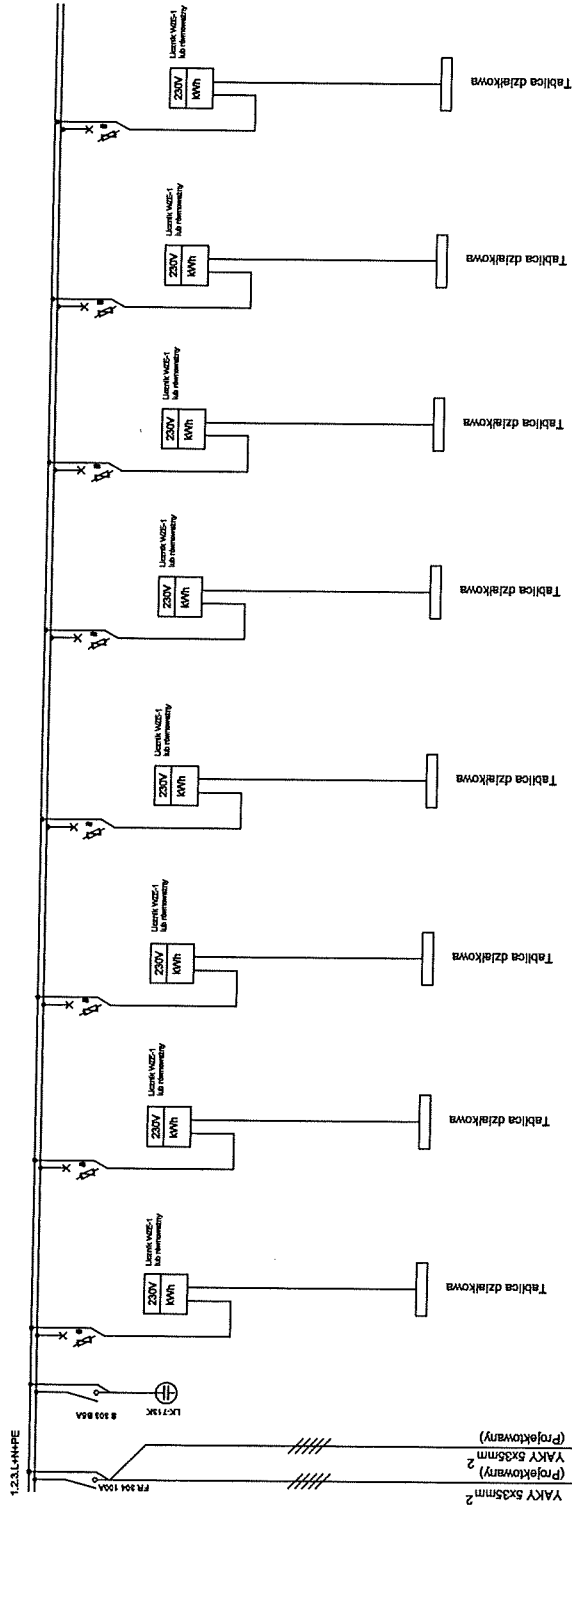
1,2,3,L+N+PE

FR 304 100A

S 303 B6A

UCT13C

YAKY 5x35mm$^2$
(Projektowany)

YAKY 5x35mm$^2$
(Projektowany)

Licznik WIZE-1
lub równoważny
230V
kWh
Tablica działkowa

Licznik WIZE-1
lub równoważny
230V
kWh
Tablica działkowa

Licznik WIZE-1
lub równoważny
230V
kWh
Tablica działkowa

Licznik WIZE-1
lub równoważny
230V
kWh
Tablica działkowa

Licznik WIZE-1
lub równoważny
230V
kWh
Tablica działkowa

Licznik WIZE-1
lub równoważny
230V
kWh
Tablica działkowa

Licznik WIZE-1
lub równoważny
230V
kWh
Tablica działkowa

Licznik WIZE-1
lub równoważny
230V
kWh
Tablica działkowa